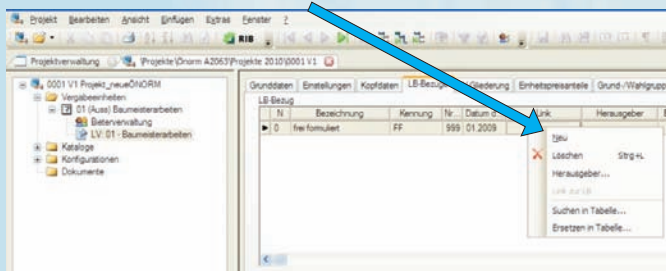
Projekt Bearbeiten Ansicht Einfügen Extras Fenster ?

RIB

Projektverwaltung \Projekte\Önorm A2063\Projekte 2010\0001 V1

0001 V1 Projekt_neueÖNORM
Vergabeeinheiten
01 (Auss) Baumeisterarbeiten
Bieterverwaltung
LV: 01 - Baumeisterarbeiten
Kataloge
Konfigurationen
Dokumente

Grunddaten | Einstellungen | Kopfdaten | LB-Bezug | Gliederung | Einheitspreisanteile | Grund-/Wahlgrupp

LB-Bezug

| | N | Bezeichnung | Kennung | Nr. | Datum d | Funk | Herausgeber |
|---|---|---|---|---|---|---|---|
| ▶ | 0 | frei formuliert | FF | 999 | 01.2009 | | |

Neu
Löschen Strg+L
Herausgeber...
Link zur LB
Suchen in Tabelle...
Ersetzen in Tabelle...